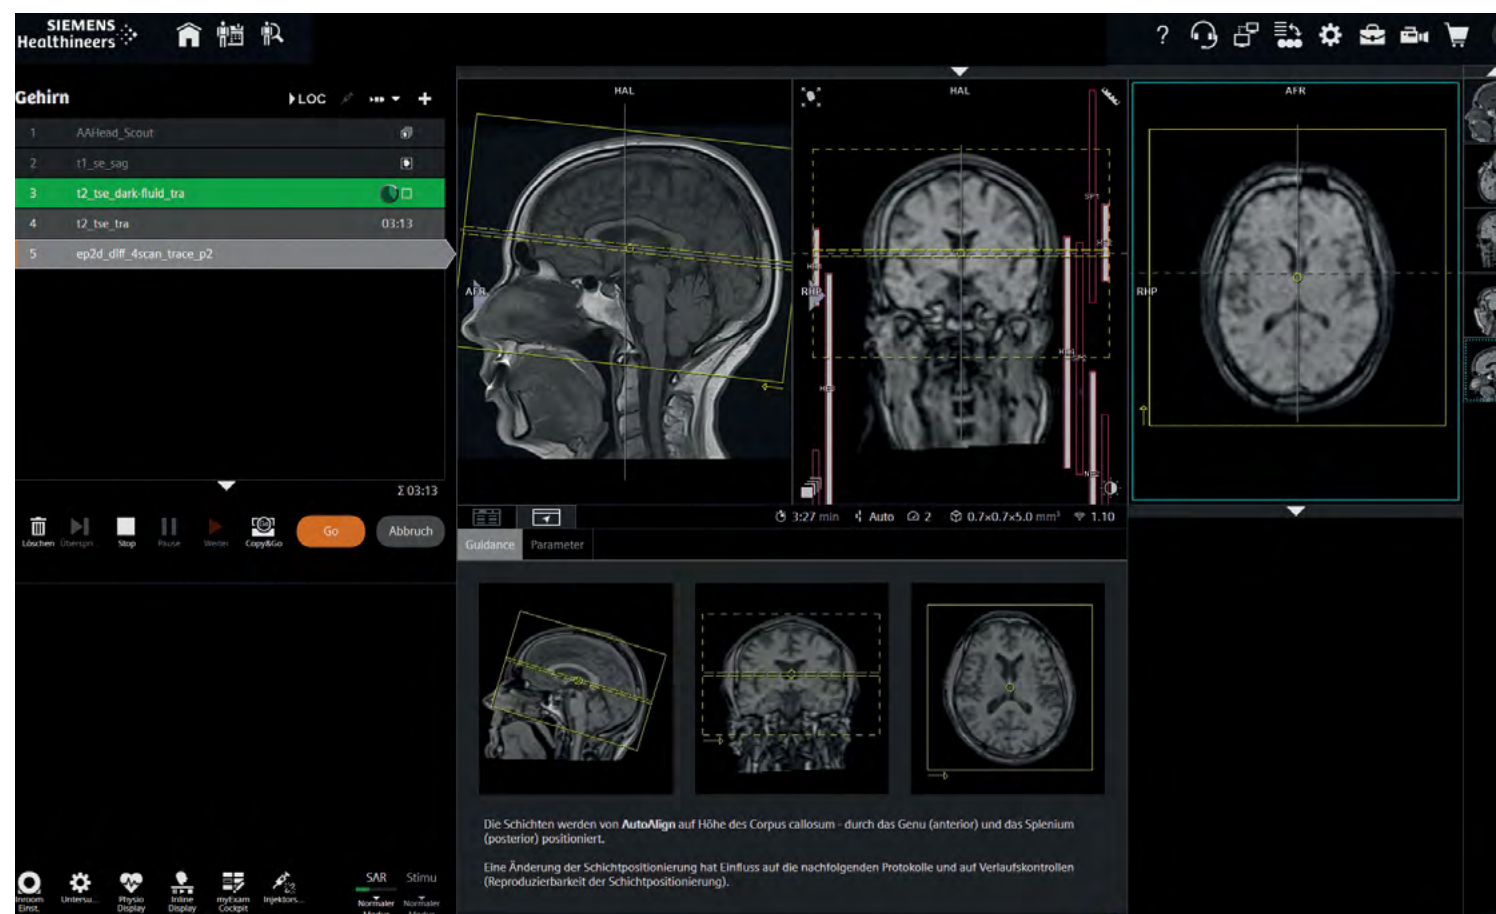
SIEMENS Healthineers

Gehirn

LOC

1 AAHead_Scout

2 t1_se_sag

3 t2_tse_dark-fluid_tra

4 t2_tse_tra 03:13

5 ep2d_diff_4scan_trace_p2

Σ 03:13

Löschen Überspr. Stop Pause Weiter Copy&Go

Go

Abbruch

HAL

AFR

HAL

RHP

AFR

RHP

3:27 min Auto 2 0.7×0.7×5.0 mm³ 1.10

Guidance Parameter

Die Schichten werden von AutoAlign auf Höhe des Corpus callosum - durch das Genu (anterior) und das Splenium (posterior) positioniert.

Eine Änderung der Schichtpositionierung hat Einfluss auf die nachfolgenden Protokolle und auf Verlaufskontrollen (Reproduzierbarkeit der Schichtpositionierung).

Inroom Einst. Untersu... Physio Display Inline Display myExam Cockpit Injektors...

SAR Stimu

Normaler Normaler